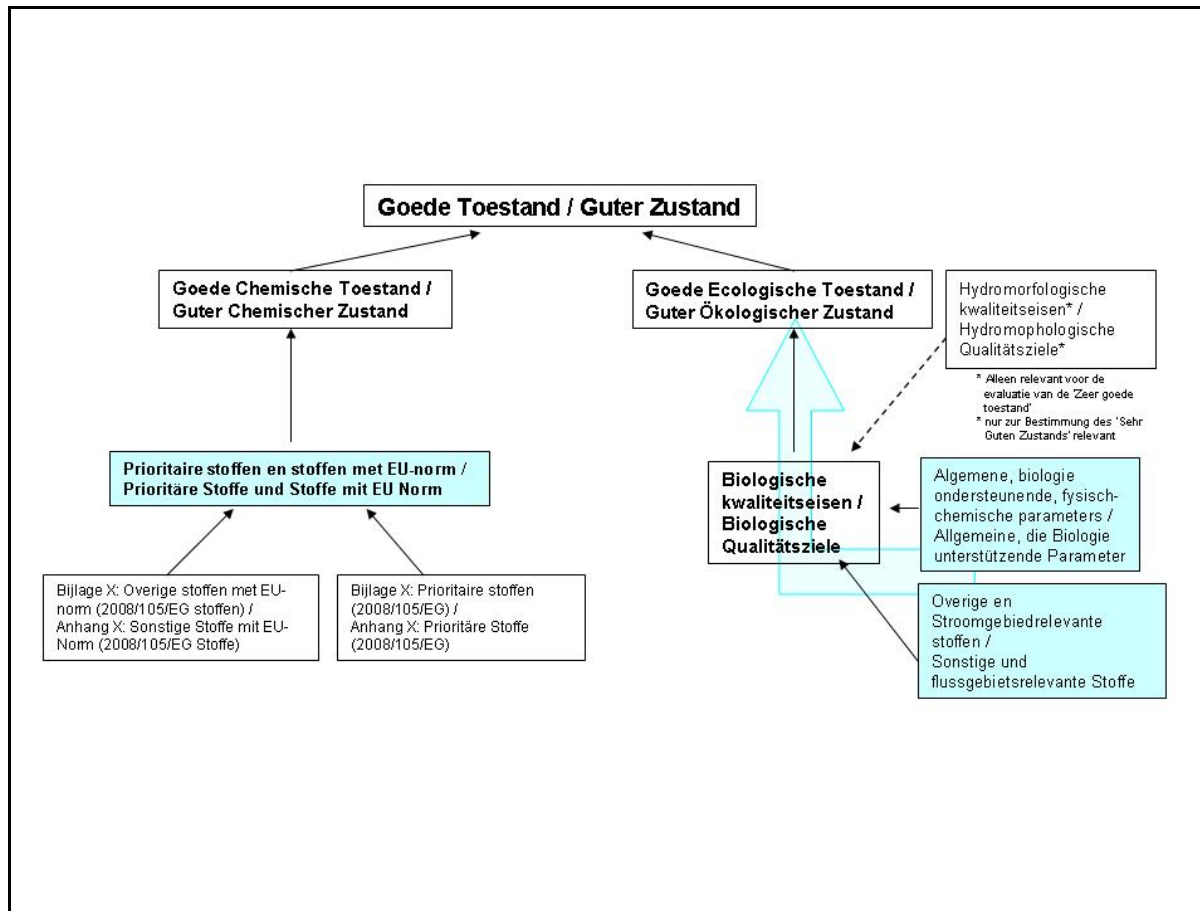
Goede Toestand / Guter Zustand

Goede Chemische Toestand / Guter Chemischer Zustand

Goede Ecologische Toestand / Guter Ökologischer Zustand

Hydromorfologische kwaliteitseisen* / Hydromophologische Qualitätsziele*

* Alleen relevant voor de evaluatie van de 'Zeer goede toestand'
* nur zur Bestimmung des 'Sehr Guten Zustands' relevant

Prioritaire stoffen en stoffen met EU-norm / Prioritäre Stoffe und Stoffe mit EU Norm

Biologische kwaliteitseisen / Biologische Qualitätsziele

Algemene, biologie ondersteunende, fysisch-chemische parameters / Allgemeine, die Biologie unterstützende Parameter

Bijlage X: Overige stoffen met EU-norm (2008/105/EG stoffen) / Anhang X: Sonstige Stoffe mit EU-Norm (2008/105/EG Stoffe)

Bijlage X: Prioritaire stoffen (2008/105/EG) / Anhang X: Prioritäre Stoffe (2008/105/EG)

Overige en Stroomgebiedrelevante stoffen / Sonstige und flussgebietsrelevante Stoffe